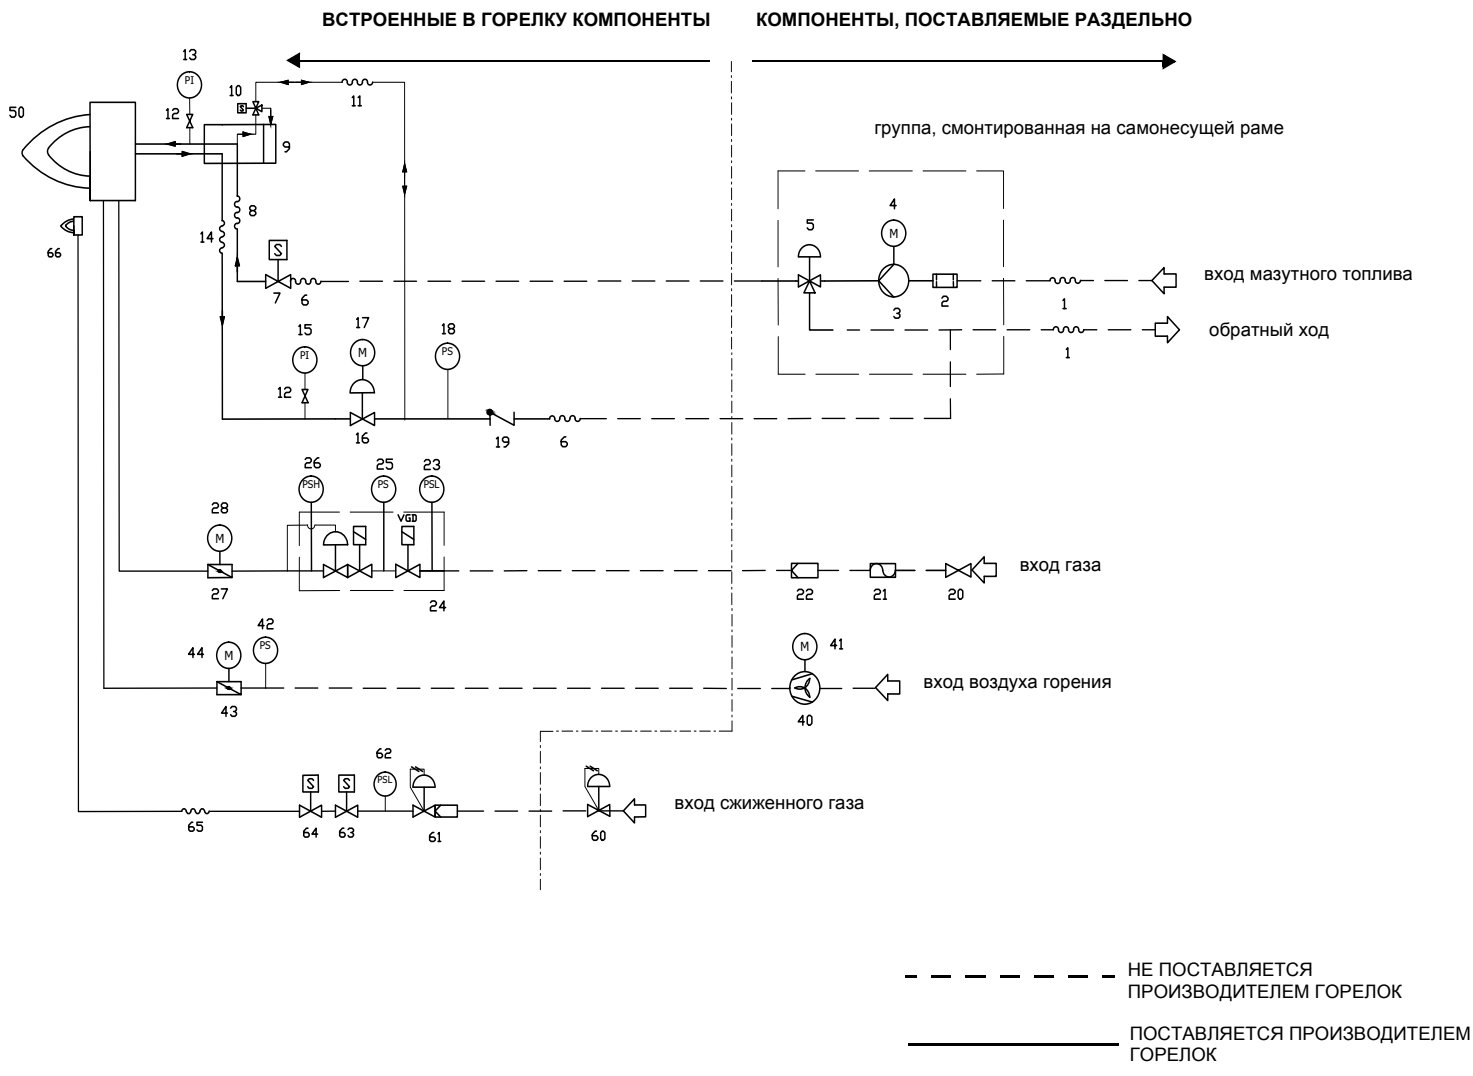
ВСТРОЕННЫЕ В ГОРЕЛКУ КОМПОНЕНТЫ

КОМПОНЕНТЫ, ПОСТАВЛЯЕМЫЕ РАЗДЕЛЬНО

13
PI
10
S
11
50
12
9
8
14
S
66
7
6
15
PI
17
M
18
PS
12
16
19
6

группа, смонтированная на самонесущей раме

4
M
5
3
2
1
вход мазутного топлива
1
обратный ход

26
PSH
25
PS
23
PSL
28
M
VGD
27
24
22
21
20
вход газа

42
PS
44
M
43
M
41
40
вход воздуха горения

62
PSL
S
S
65
64
63
61
60
вход сжиженного газа

НЕ ПОСТАВЛЯЕТСЯ ПРОИЗВОДИТЕЛЕМ ГОРЕЛОК

ПОСТАВЛЯЕТСЯ ПРОИЗВОДИТЕЛЕМ ГОРЕЛОК